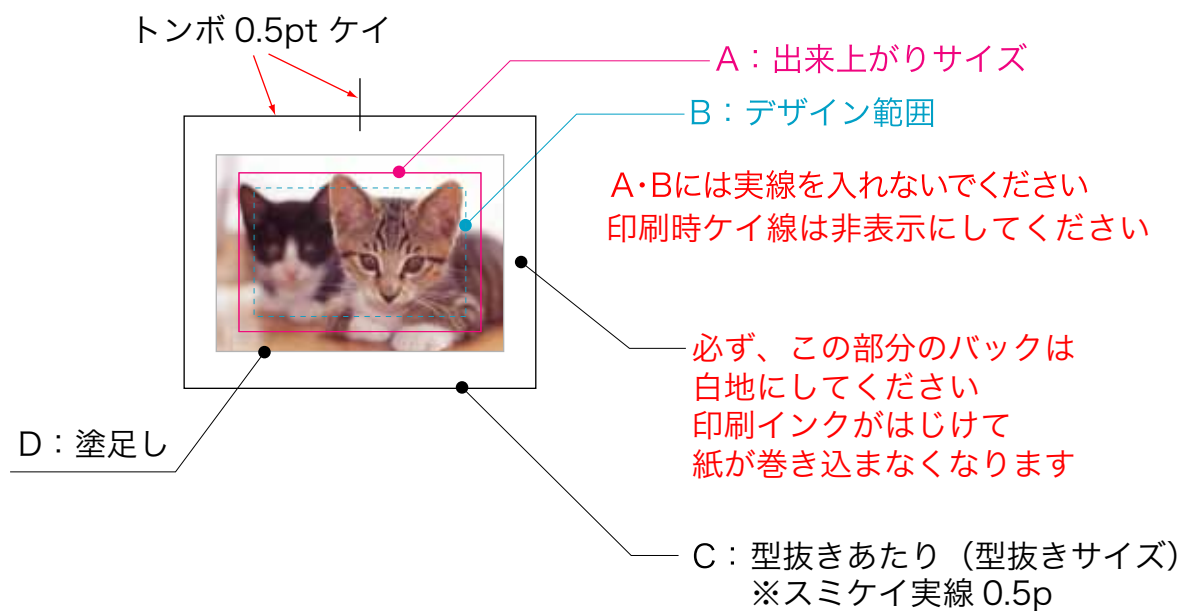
トンボ 0.5pt ケイ

A：出来上がりサイズ

B：デザイン範囲

A･Bには実線を入れないでください
印刷時ケイ線は非表示にしてください

必ず、この部分のバックは
白地にしてください
印刷インクがはじけて
紙が巻き込まなくなります

D：塗足し

C：型抜きあたり（型抜きサイズ）
※スミケイ実線 0.5p